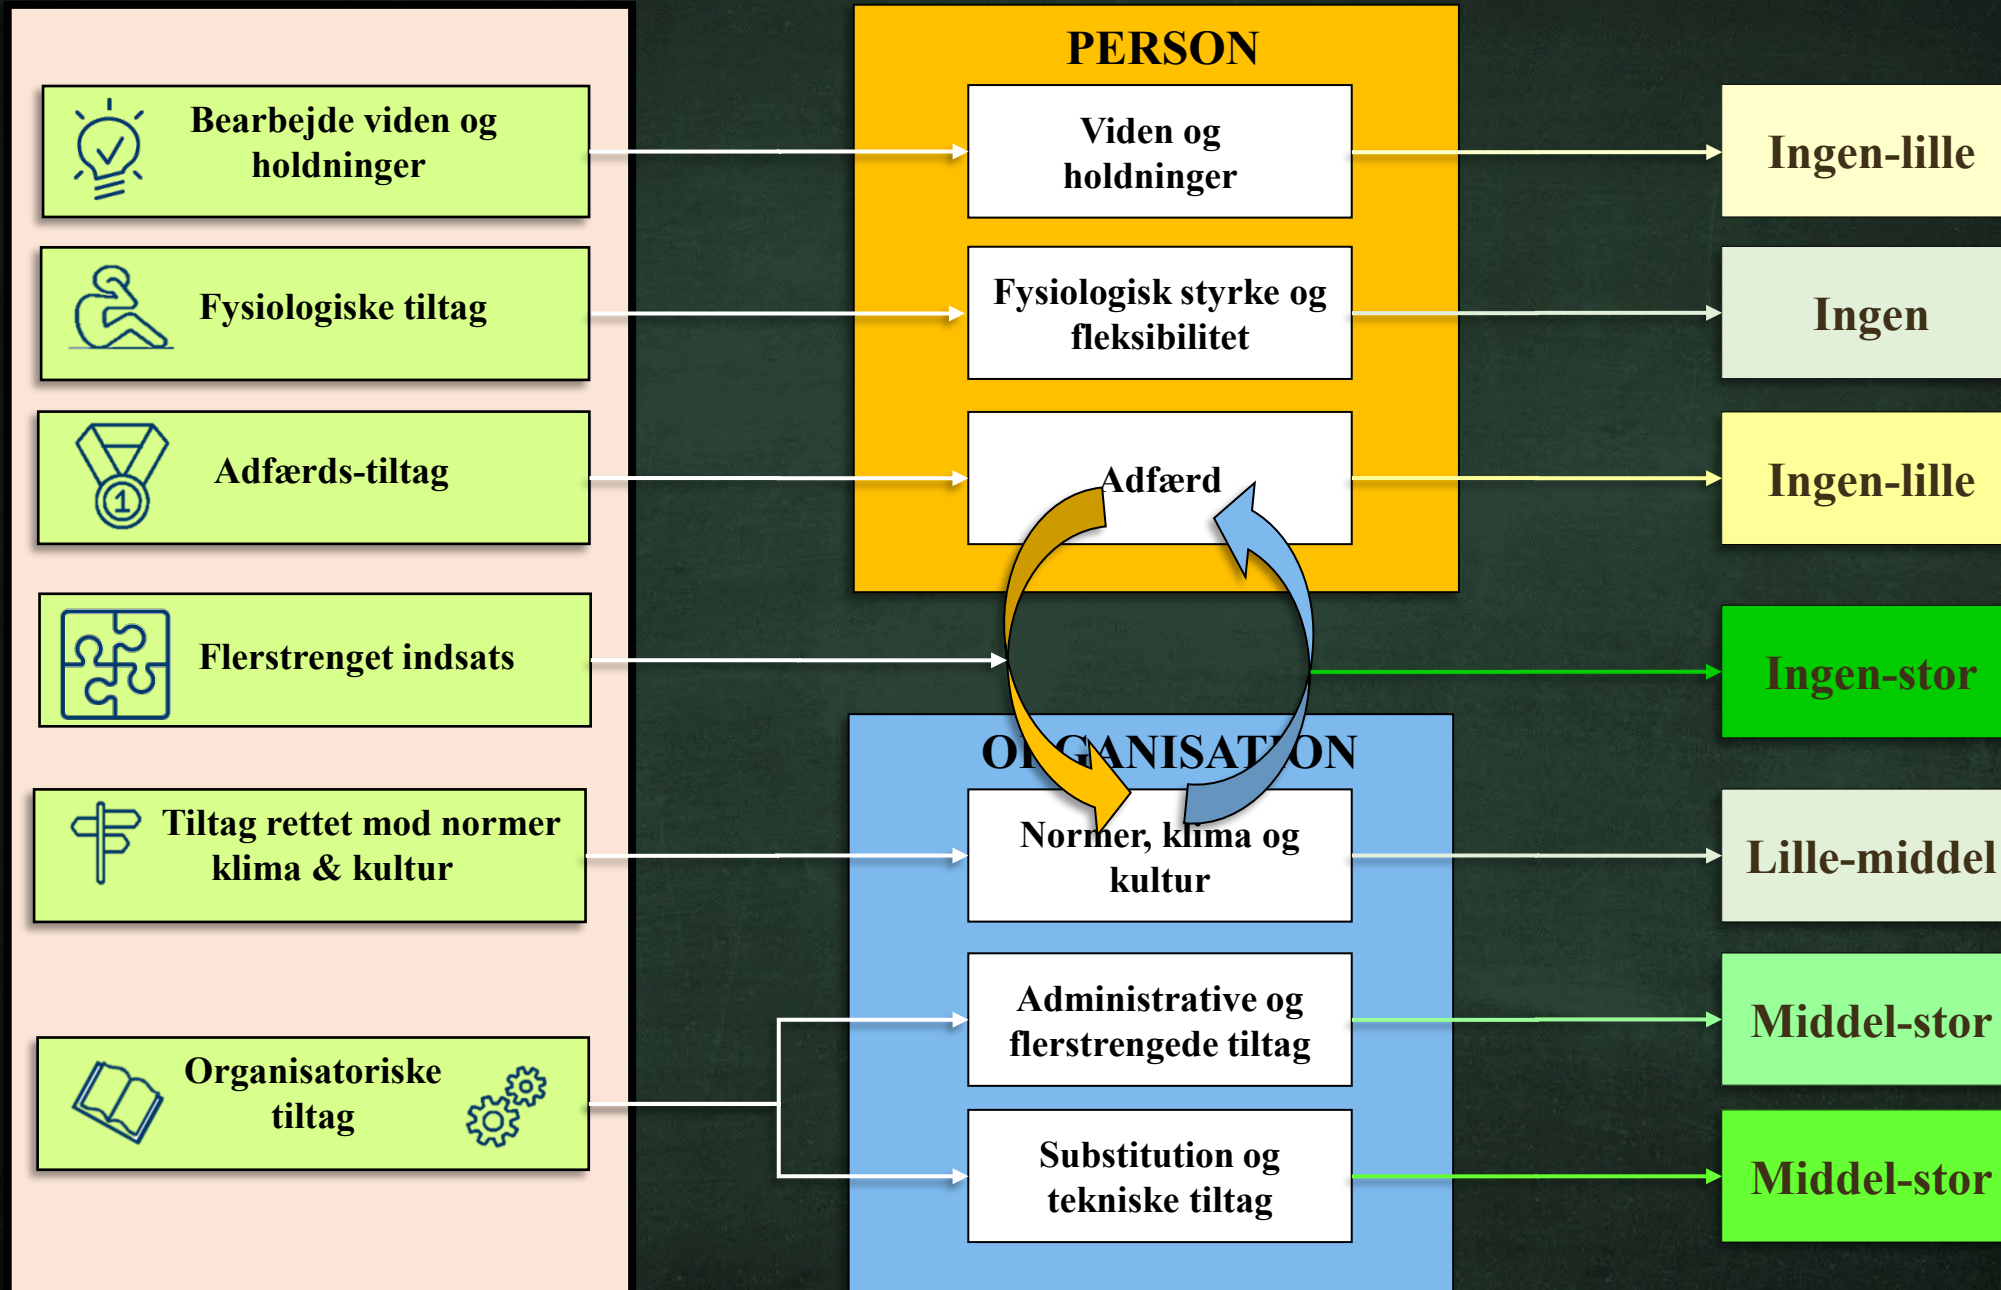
Bearbejde viden og holdninger

Fysiologiske tiltag

Adfærds-tiltag

Flerstrenget indsats

Tiltag rettet mod normer klima & kultur

Organisatoriske tiltag

PERSON

Viden og holdninger

Fysiologisk styrke og fleksibilitet

Adfærd

ORGANISATION

Normer, klima og kultur

Administrative og flerstrengede tiltag

Substitution og tekniske tiltag

Ingen-lille

Ingen

Ingen-lille

Ingen-stor

Lille-middel

Middel-stor

Middel-stor